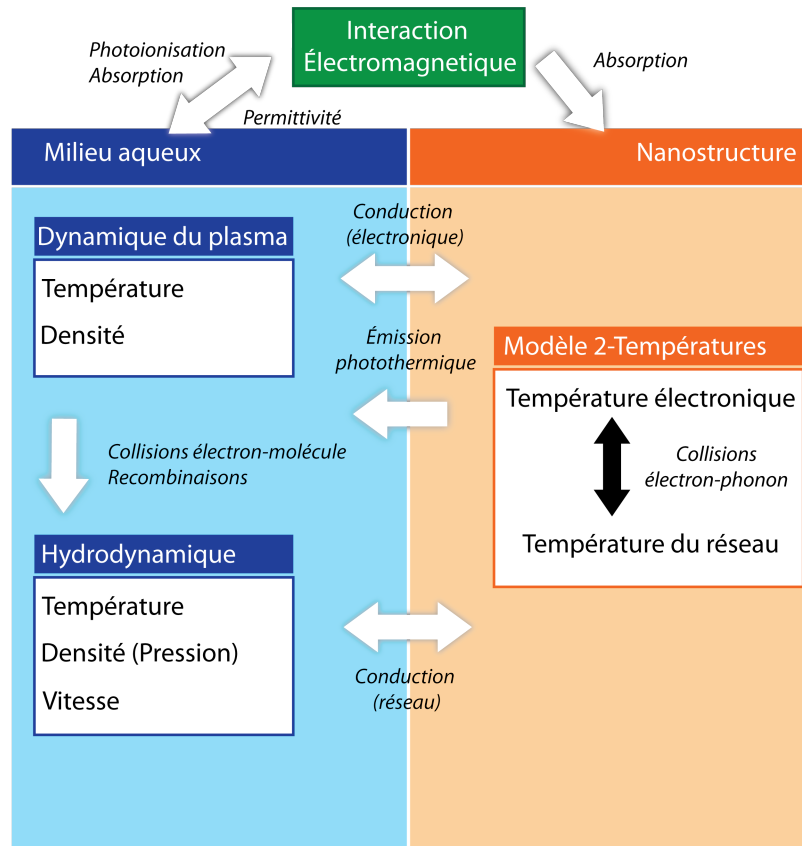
Interaction Électromagnetique

Photoionisation
Absorption

Permittivité

Absorption

Milieu aqueux

Nanostructure

Dynamique du plasma

Température

Densité

Conduction
(électronique)

Émission
photothermique

Modèle 2-Températures

Température électronique

Collisions
électron-phonon

Température du réseau

Collisions électron-molécule
Recombinaisons

Hydrodynamique

Température

Densité (Pression)

Vitesse

Conduction
(réseau)